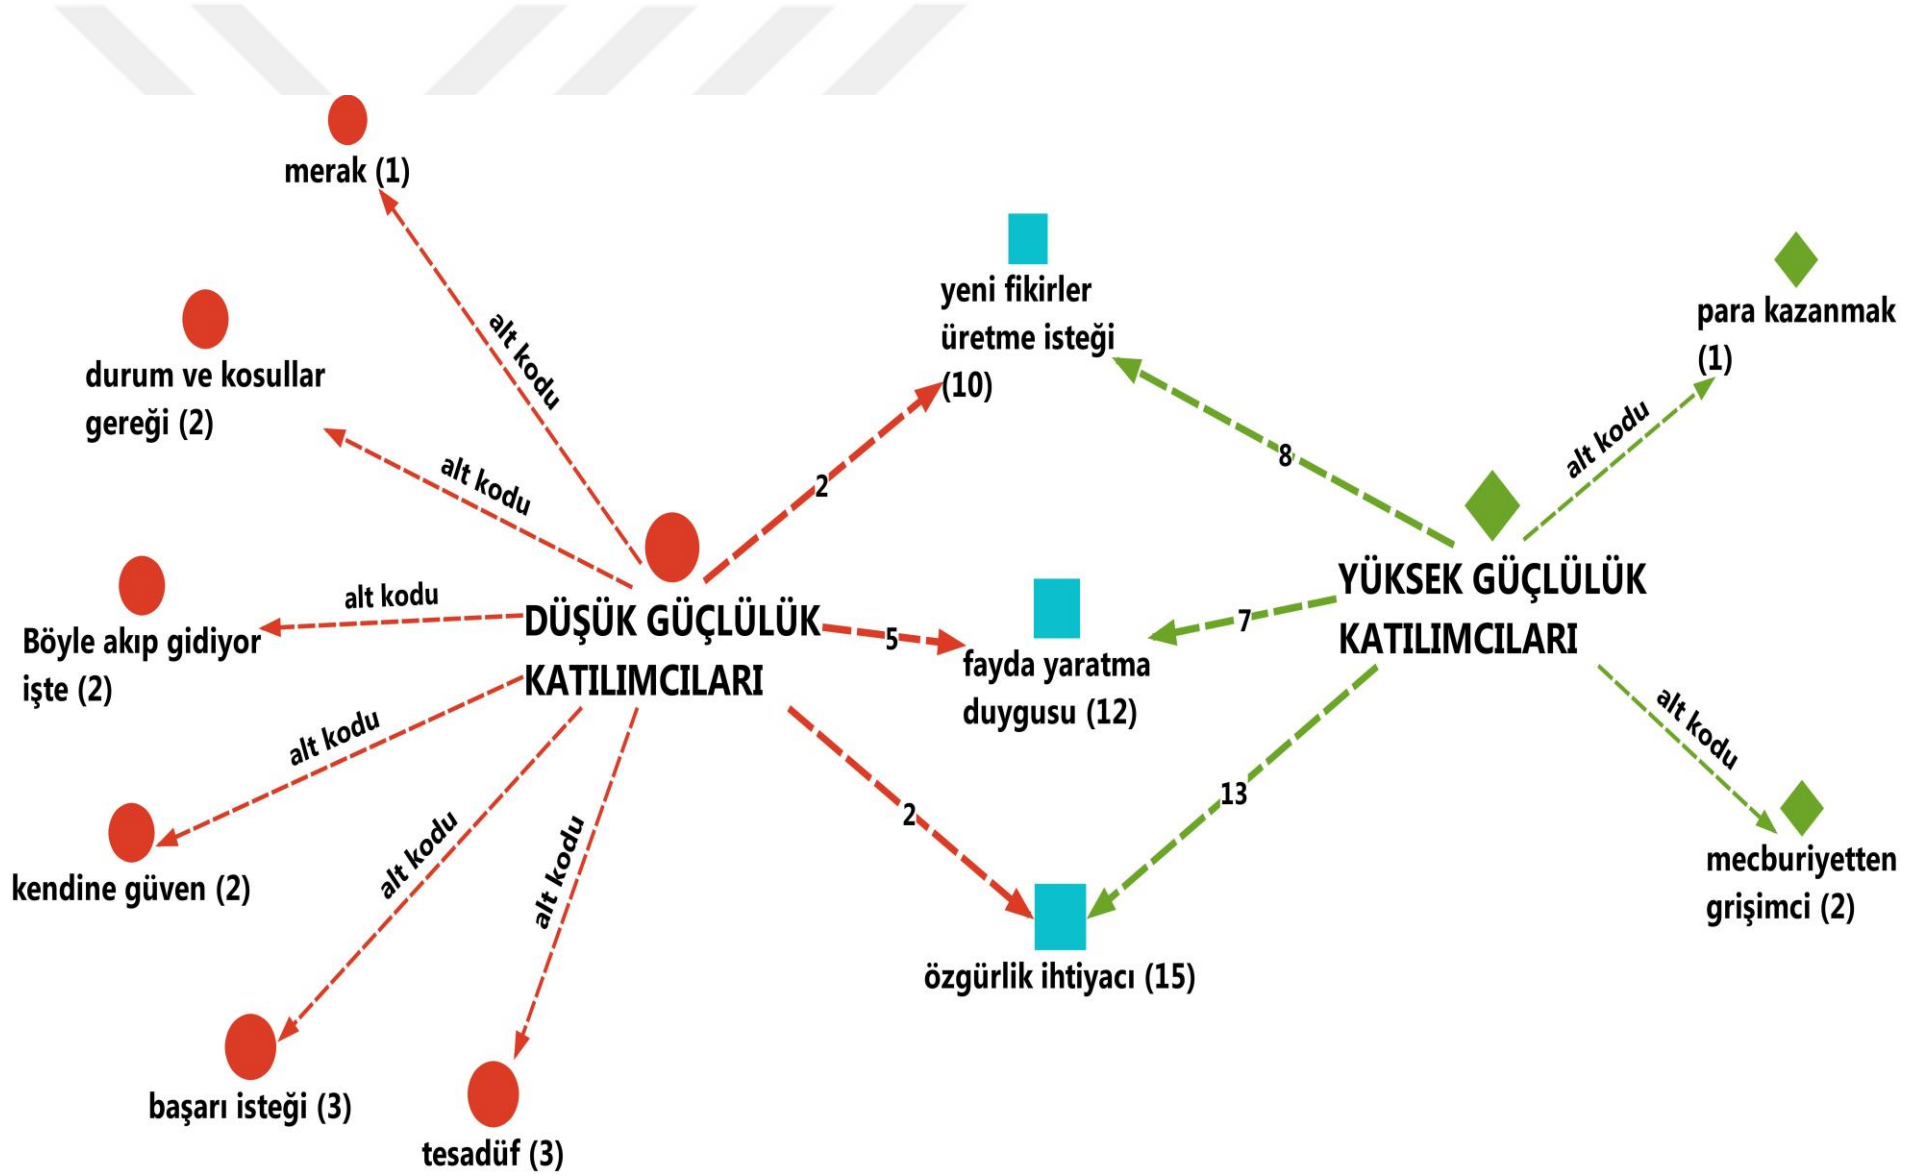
merak (1)

alt kodu

durum ve kosullar gereği (2)

alt kodu

Böyle akıp gidiyor işte (2)

alt kodu

DÜŞÜK GÜÇLÜLÜK KATILIMCILARI

alt kodu

kendine güven (2)

alt kodu

başarı isteği (3)

alt kodu

tesadüf (3)

2

yeni fikirler üretme isteği (10)

5

fayda yaratma duygusu (12)

2

özgürlik ihtiyacı (15)

8

7

13

YÜKSEK GÜÇLÜLÜK KATILIMCILARI

alt kodu

para kazanmak (1)

alt kodu

mecburiyetten grişimci (2)